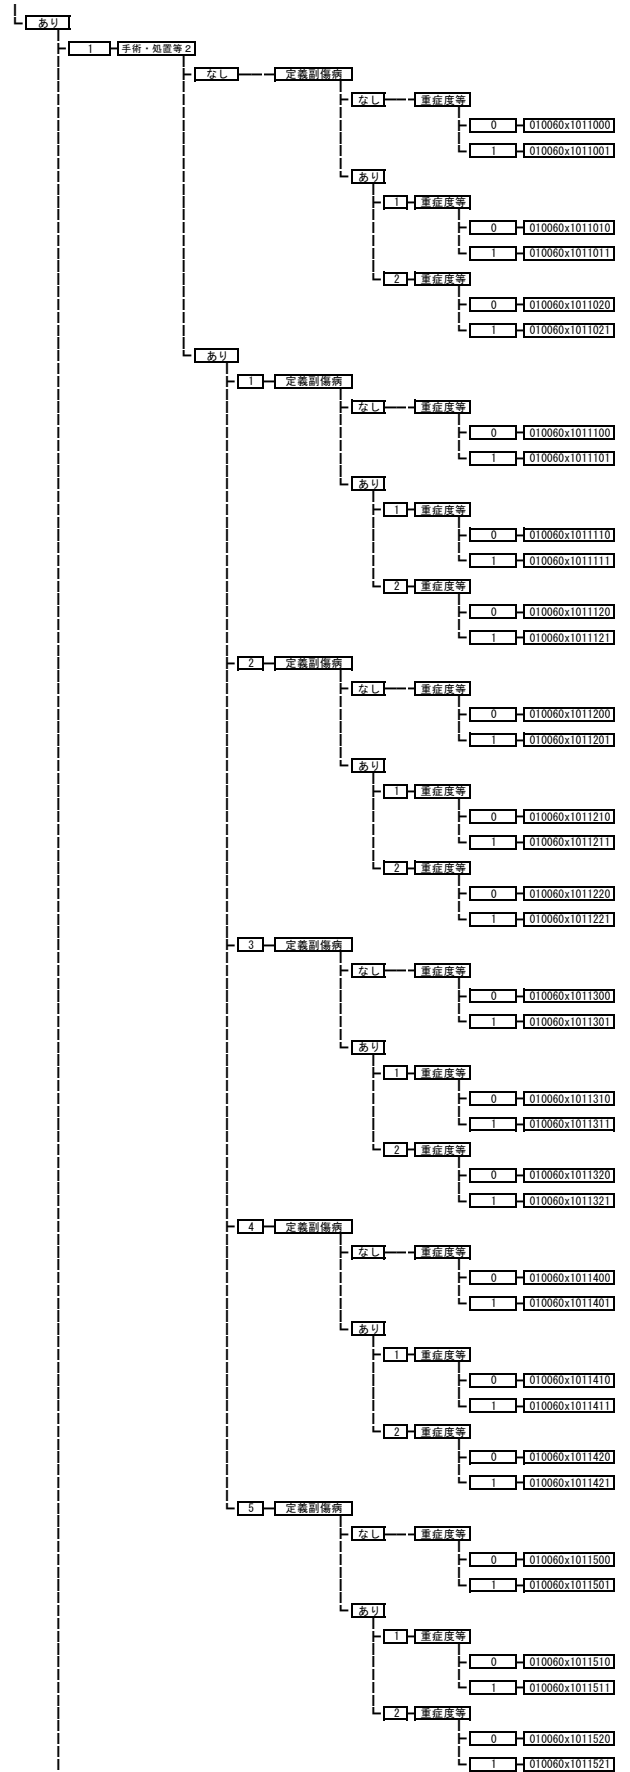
あり
1
手術・処置等２
なし
定義副傷病
なし
重症度等
0
010060x1011000
1
010060x1011001
あり
1
重症度等
0
010060x1011010
1
010060x1011011
2
重症度等
0
010060x1011020
1
010060x1011021
あり
1
定義副傷病
なし
重症度等
0
010060x1011100
1
010060x1011101
あり
1
重症度等
0
010060x1011110
1
010060x1011111
2
重症度等
0
010060x1011120
1
010060x1011121
2
定義副傷病
なし
重症度等
0
010060x1011200
1
010060x1011201
あり
1
重症度等
0
010060x1011210
1
010060x1011211
2
重症度等
0
010060x1011220
1
010060x1011221
3
定義副傷病
なし
重症度等
0
010060x1011300
1
010060x1011301
あり
1
重症度等
0
010060x1011310
1
010060x1011311
2
重症度等
0
010060x1011320
1
010060x1011321
4
定義副傷病
なし
重症度等
0
010060x1011400
1
010060x1011401
あり
1
重症度等
0
010060x1011410
1
010060x1011411
2
重症度等
0
010060x1011420
1
010060x1011421
5
定義副傷病
なし
重症度等
0
010060x1011500
1
010060x1011501
あり
1
重症度等
0
010060x1011510
1
010060x1011511
2
重症度等
0
010060x1011520
1
010060x1011521